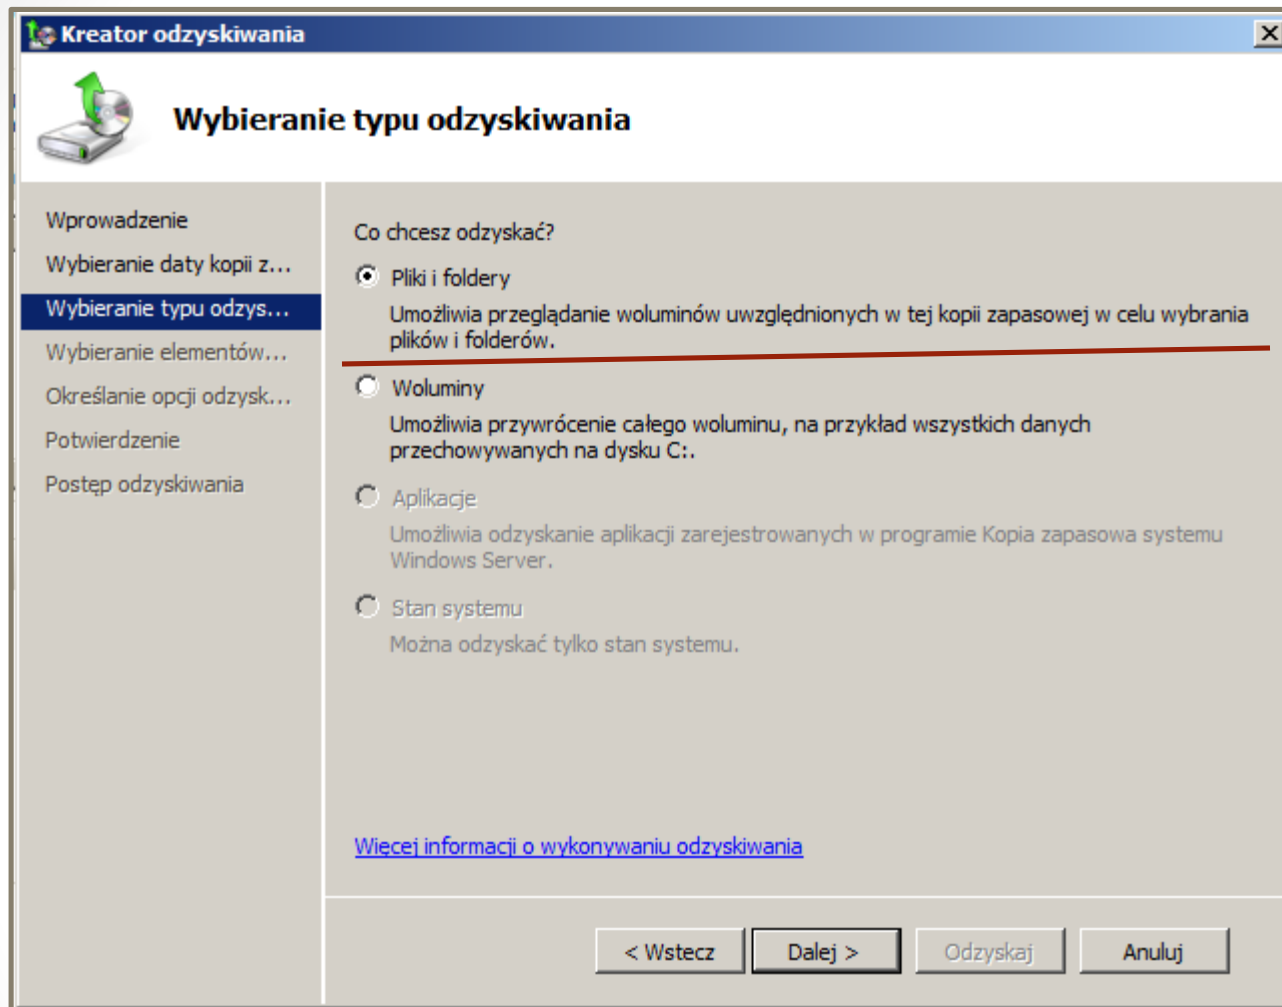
Kreator odzyskiwania

Wybieranie typu odzyskiwania

Wprowadzenie
Wybieranie daty kopii z...
Wybieranie typu odzys...
Wybieranie elementów...
Określanie opcji odzysk...
Potwierdzenie
Postęp odzyskiwania

Co chcesz odzyskać?

Pliki i foldery
Umożliwia przeglądanie woluminów uwzględnionych w tej kopii zapasowej w celu wybrania plików i folderów.

Woluminy
Umożliwia przywrócenie całego woluminu, na przykład wszystkich danych przechowywanych na dysku C:.

Aplikacje
Umożliwia odzyskanie aplikacji zarejestrowanych w programie Kopia zapasowa systemu Windows Server.

Stan systemu
Można odzyskać tylko stan systemu.

Więcej informacji o wykonywaniu odzyskiwania

< Wstecz | Dalej > | Odzyskaj | Anuluj